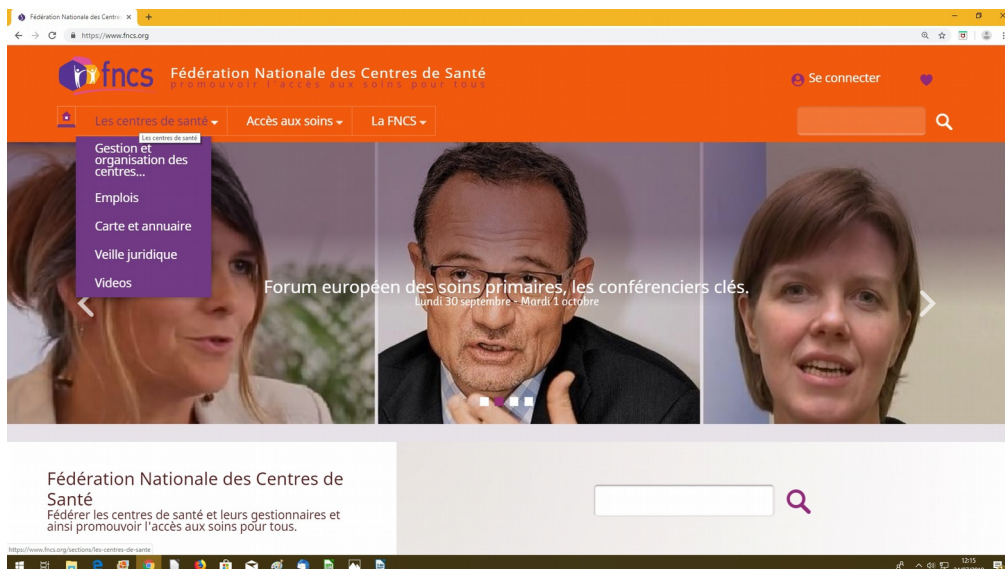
Fédération Nationale des Centre ×

https://www.fncs.org

fncs Fédération Nationale des Centres de Santé
promouvoir l'accès aux soins pour tous

Se connecter

Les centres de santé ▾ Accès aux soins ▾ La FNCS ▾

Les centres de santé

Gestion et organisation des centres...

Emplois

Carte et annuaire

Veille juridique

Videos

Forum européen des soins primaires, les conférenciers clés.
Lundi 30 septembre - Mardi 1 octobre

Fédération Nationale des Centres de Santé
Fédérer les centres de santé et leurs gestionnaires et ainsi promouvoir l'accès aux soins pour tous.

https://www.fncs.org/sections/les-centres-de-sante

12:15